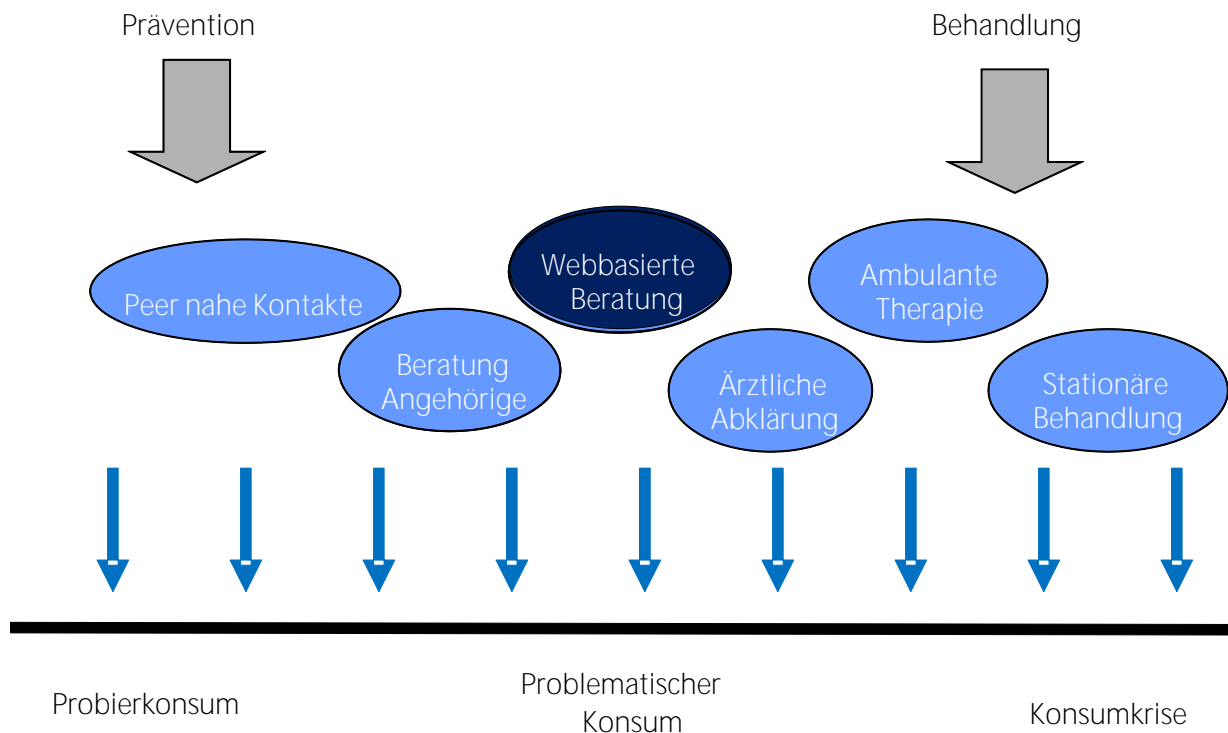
Prävention

Behandlung

Peer nahe Kontakte

Beratung Angehörige

Webbasierte Beratung

Ärztliche Abklärung

Ambulante Therapie

Stationäre Behandlung

Probierkonsum

Problematischer Konsum

Konsumkrise